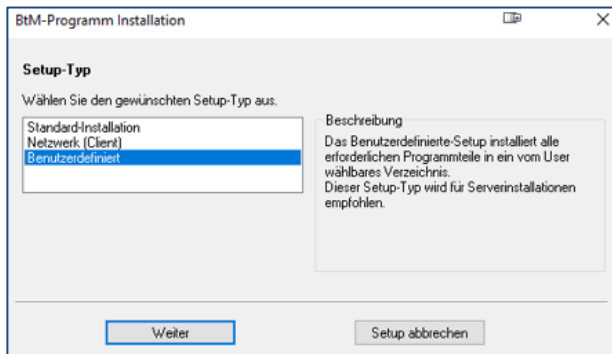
BtM-Programm Installation

Setup-Typ

Wählen Sie den gewünschten Setup-Typ aus.

Standard-Installation
Netzwerk (Client)
Benutzerdefiniert

Beschreibung
Das Benutzerdefinierte-Setup installiert alle erforderlichen Programmteile in ein vom User wählbares Verzeichnis.
Dieser Setup-Typ wird für Serverinstallationen empfohlen.

Weiter

Setup abbrechen